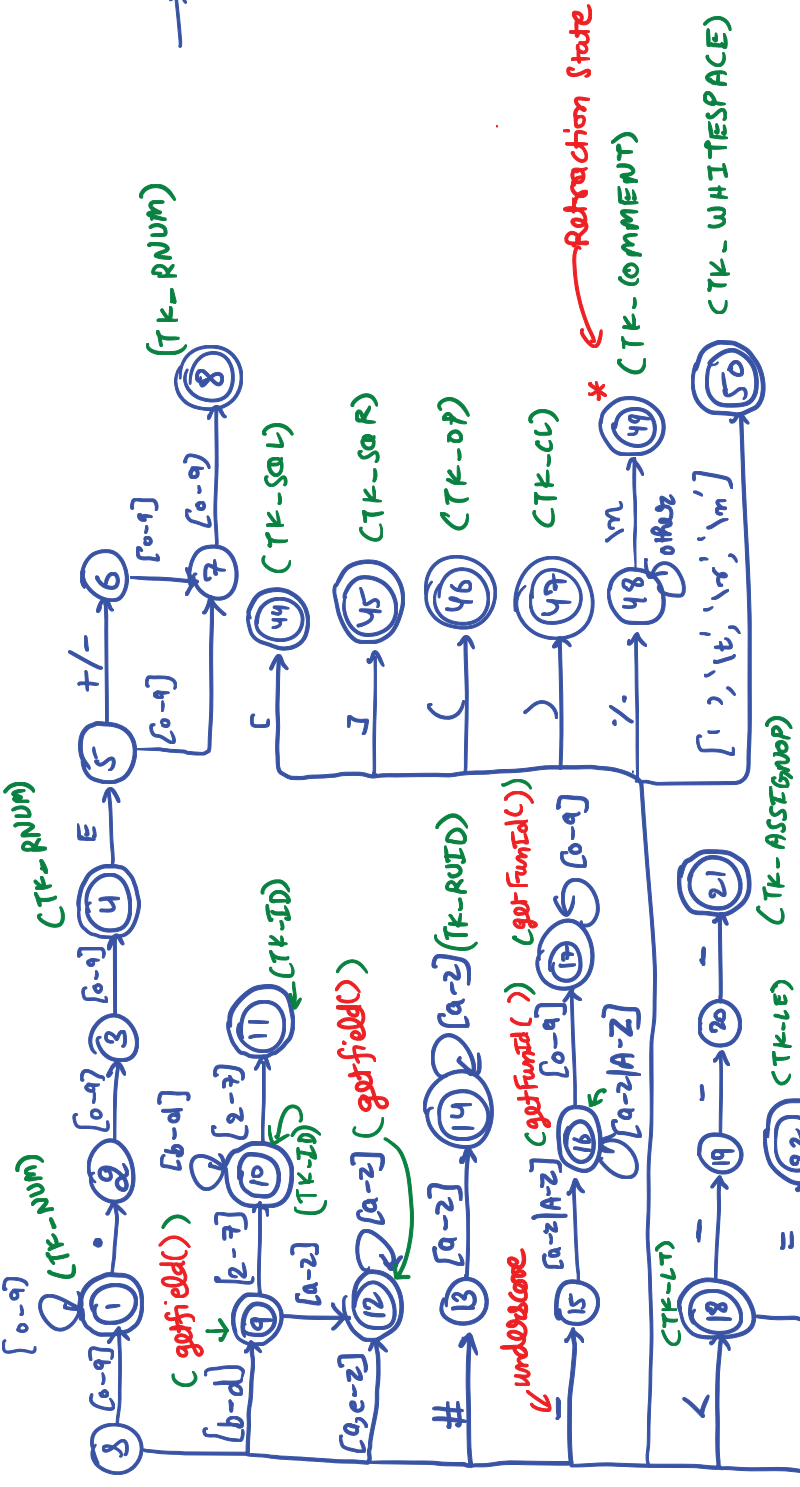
S
[0-9]
[0-9]
1
(TK-NUM)
.
2
[0-9]
3
[0-9]
4
(TK-RNUM)
E
5
+/-
6
[0-9]
[0-9]
7
[0-9]
8
(TK-RNUM)
[b-d]
(getfield())
9
[2-7]
[b-d]
10
(TK-ID)
[2-7]
11
(TK-ID)
[a-z]
[a,e-z]
12
[a-z]
(getfield())
#
13
[a-z]
14
[a-z]
(TK-RUID)
underscore
_
15
[a-z|A-Z]
(getFunId())
16
[a-z|A-Z]
[0-9]
17
[0-9]
(getFunId())
[
44
(TK-SQL)
]
45
(TK-SQR)
(
46
(TK-OP)
)
47
(TK-CL)
%
48
\n
others
49
*
(TK-COMMENT)
Retraction State
[' ', '\t', '\r', '\n']
50
(TK-WHITESPACE)
<
18
(TK-LT)
-
19
-
20
-
21
(TK-ASSIGNOP)
=
(TK-LE)